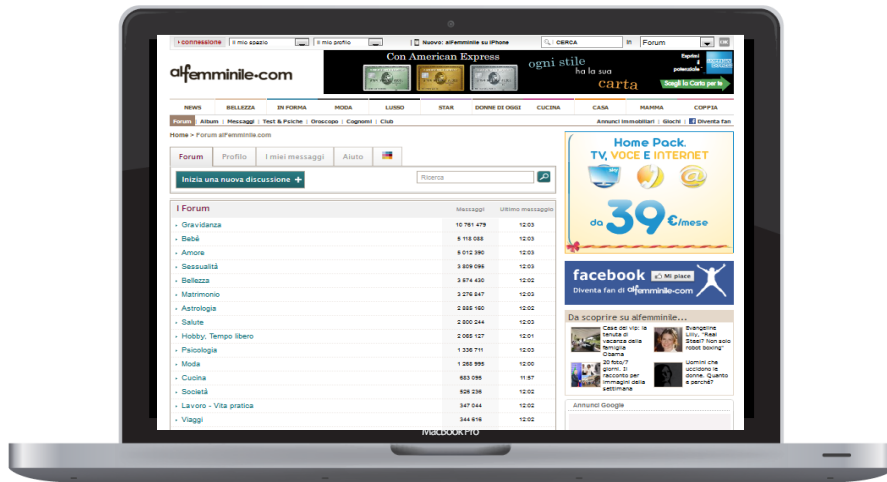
› connessione | Il mio spazio | Il mio profilo | Nuovo: alFemminile su iPhone | CERCA | in | Forum | ok

alfemminile.com

Con American Express | ogni stile ha la sua carta | Scegli la Carta per te

NEWS | BELLEZZA | IN FORMA | MODA | LUSSO | STAR | DONNE DI OGGI | CUCINA | CASA | MAMMA | COPPIA

Forum | Album | Messaggi | Test & Psiche | Oroscopo | Cognomi | Club | Annunci Immobiliari | Giochi | Diventa fan

Home > Forum alFemminile.com

Forum | Profilo | I miei messaggi | Aiuto

Inizia una nuova discussione +

Ricerca

| I Forum | Messaggi | Ultimo messaggio |
|---|---|---|
| Gravidanza | 10 761 479 | 12:03 |
| Bebè | 5 118 088 | 12:03 |
| Amore | 5 012 390 | 12:03 |
| Sessualità | 3 809 096 | 12:03 |
| Bellezza | 3 574 430 | 12:02 |
| Matrimonio | 3 276 847 | 12:03 |
| Astrologia | 2 985 180 | 12:02 |
| Salute | 2 800 244 | 12:03 |
| Hobby, Tempo libero | 2 085 127 | 12:01 |
| Psicologia | 1 336 711 | 12:03 |
| Moda | 1 268 999 | 12:00 |
| Cucina | 683 095 | 11:57 |
| Società | 526 236 | 12:02 |
| Lavoro - Vita pratica | 347 044 | 12:02 |
| Viaggi | 344 916 | 12:02 |

Home Pack. TV, VOCE E INTERNET da 39 €/mese

facebook Mi piace
Diventa fan di alfemminile.com

Da scoprire su alfemminile...
Capi del vip: la tenuta di vacanza della famiglia Obama
Evangeline Lilly, "Real Steel? Non solo robot boxing"
20 foto/7 giorni. Il racconto per immagini della settimana
Uomini che uccidono le donne. Quanto e perché?

Annunci Google

MacBook Pro